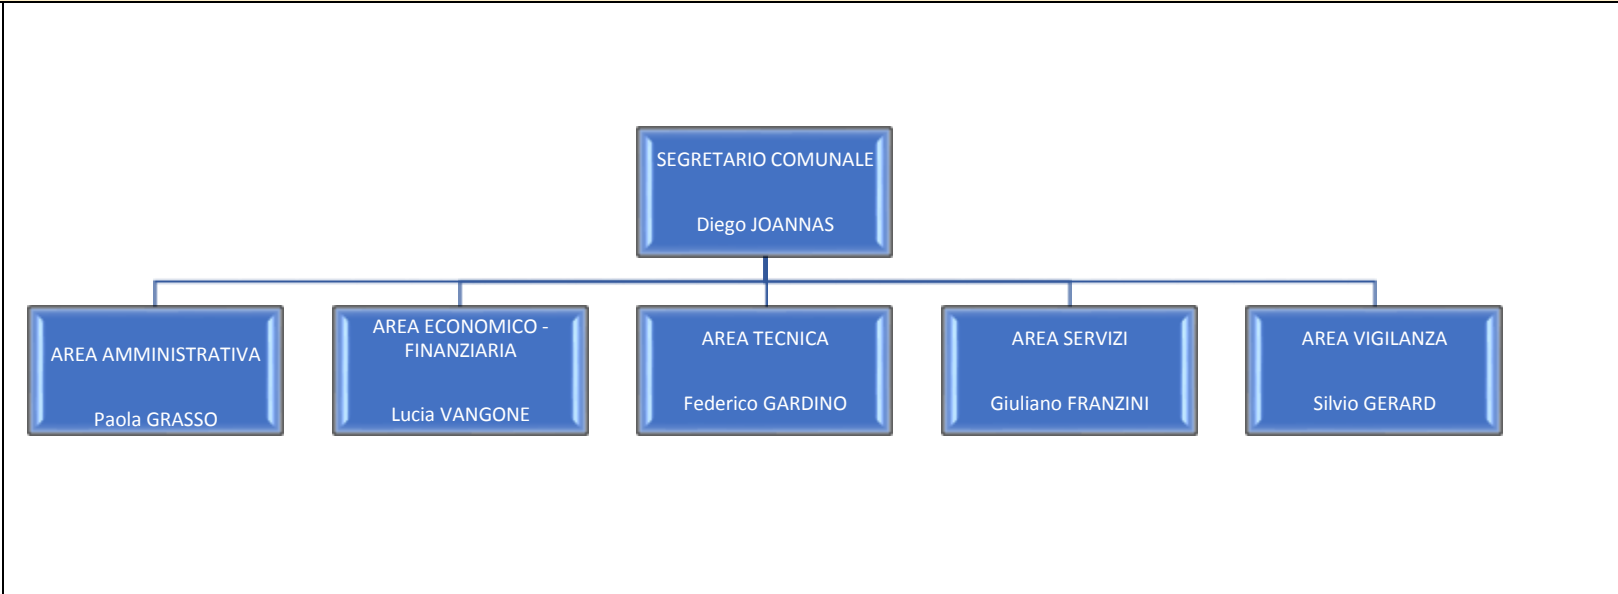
SEGRETARIO COMUNALE

Diego JOANNAS

AREA AMMINISTRATIVA

Paola GRASSO

AREA ECONOMICO - FINANZIARIA

Lucia VANGONE

AREA TECNICA

Federico GARDINO

AREA SERVIZI

Giuliano FRANZINI

AREA VIGILANZA

Silvio GERARD